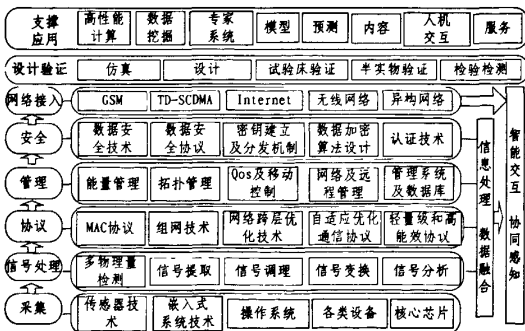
支撑应用
高性能计算
数据挖掘
专家系统
模型
预测
内容
人机交互
服务

设计验证
仿真
设计
试验床验证
半实物验证
检验检测

网络接入
GSM
TD-SCDMA
Internet
无线网络
异构网络

安全
数据安全技术
数据安全协议
密钥建立及分发机制
数据加密算法设计
认证技术

管理
能量管理
拓扑管理
Qos及移动控制
网络及远程管理
管理系统及数据库

协议
MAC协议
组网技术
网络跨层优化技术
自适应优化通信协议
轻量级和高能效协议

信号处理
多物理量检测
信号提取
信号调理
信号变换
信号分析

采集
传感器技术
嵌入式系统技术
操作系统
各类设备
核心芯片

信息处理
数据融合

智能交互
协同感知